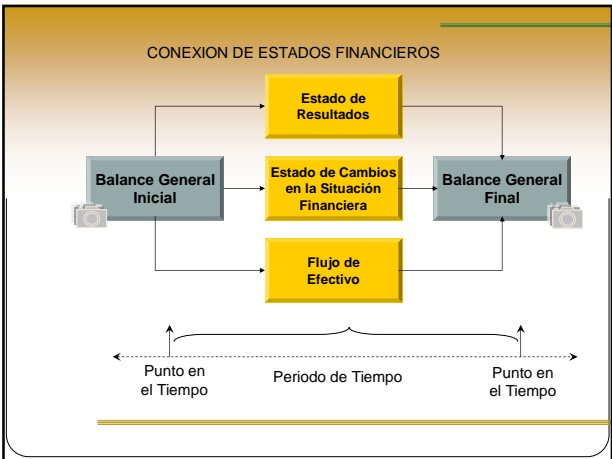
CONEXION DE ESTADOS FINANCIEROS

Estado de Resultados

Balance General Inicial

Estado de Cambios en la Situación Financiera

Balance General Final

Flujo de Efectivo

Punto en el Tiempo

Periodo de Tiempo

Punto en el Tiempo